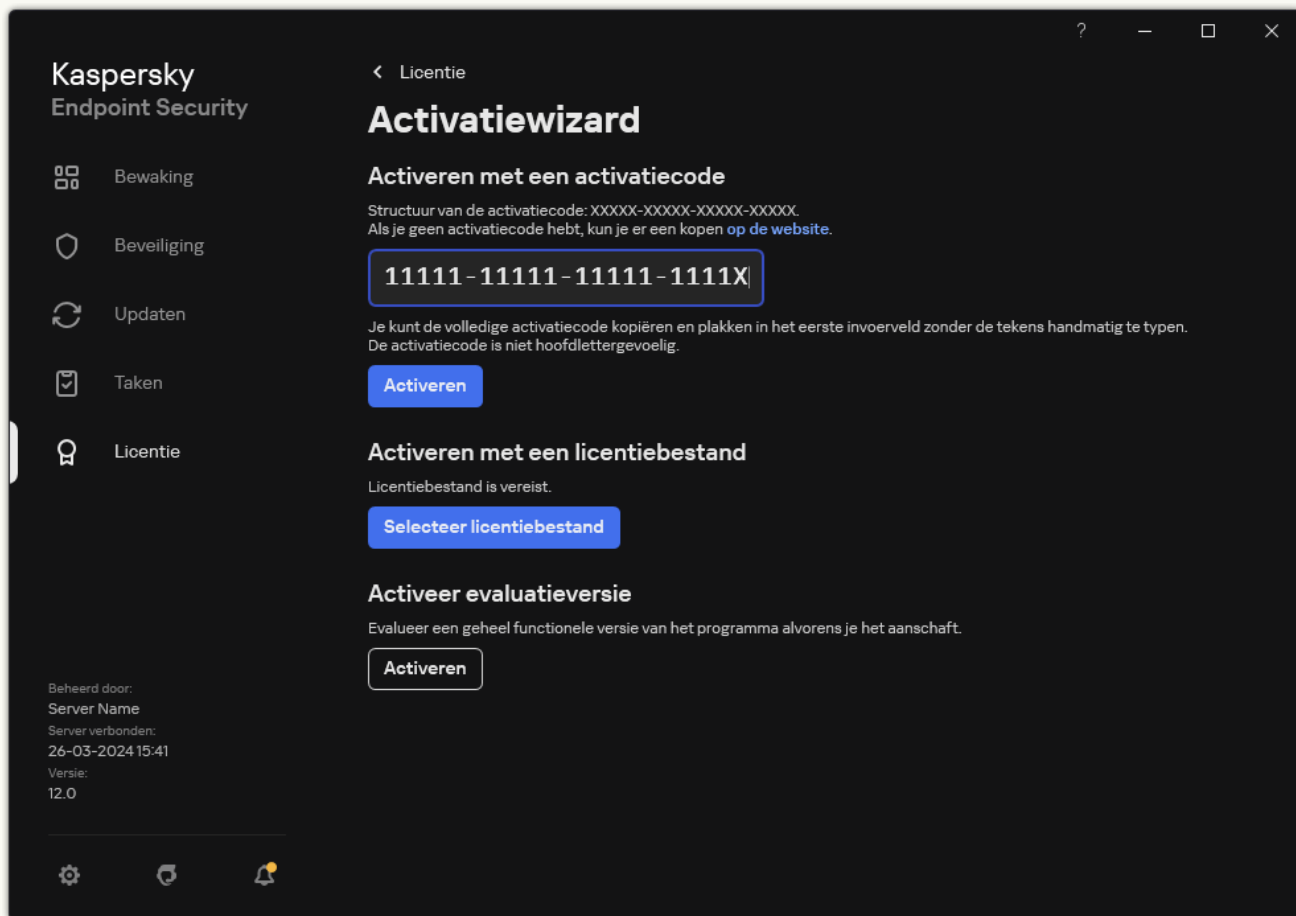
?

Kaspersky
Endpoint Security

Bewaking

Beveiliging

Updaten

Taken

Licentie

Beheerd door:
Server Name
Server verbonden:
26-03-2024 15:41
Versie:
12.0

< Licentie

Activatiewizard

Activeren met een activatiecode

Structuur van de activatiecode: XXXXX-XXXXX-XXXXX-XXXXX.
Als je geen activatiecode hebt, kun je er een kopen op de website.

11111-11111-11111-1111X

Je kunt de volledige activatiecode kopiëren en plakken in het eerste invoerveld zonder de tekens handmatig te typen.
De activatiecode is niet hoofdlettergevoelig.

Activeren

Activeren met een licentiebestand

Licentiebestand is vereist.

Selecteer licentiebestand

Activeer evaluatieversie

Evalueer een geheel functionele versie van het programma alvorens je het aanschaft.

Activeren